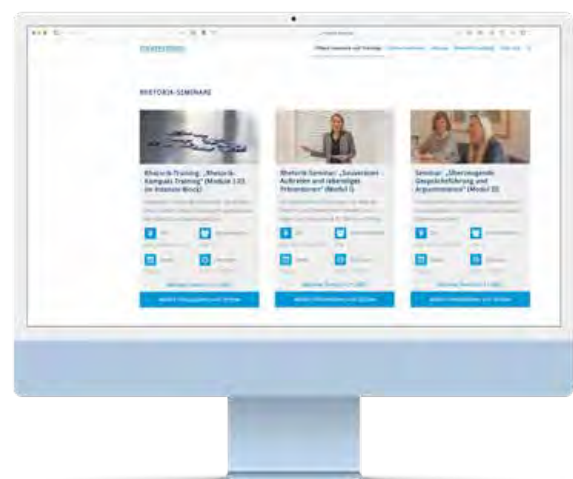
RHETORIK-SEMINARE

Rhetorik-Training: „Rhetorik-Kompass Training" (Module 1-3) im Intensiv-Block)

Rhetorik-Seminar: „Souveränes Auftreten und überzeugt Präsentieren" (Modul I)

Seminar: „Überzeugende Gesprächsführung und Argumentation" (Modul II)

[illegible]